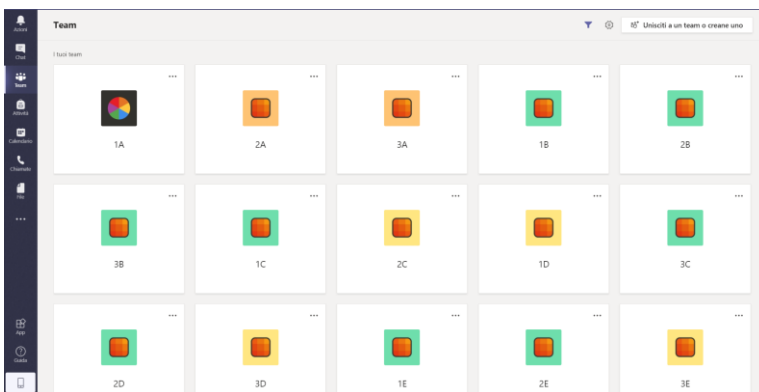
Attività
Chat
Team
Attività
Calendario
Chiamate
File
...
App
Guida

Team

Unisciti a un team o creane uno

I tuoi team

...
1A
...
2A
...
3A
...
1B
...
2B
...
3B
...
1C
...
2C
...
1D
...
3C
...
2D
...
3D
...
1E
...
2E
...
3E